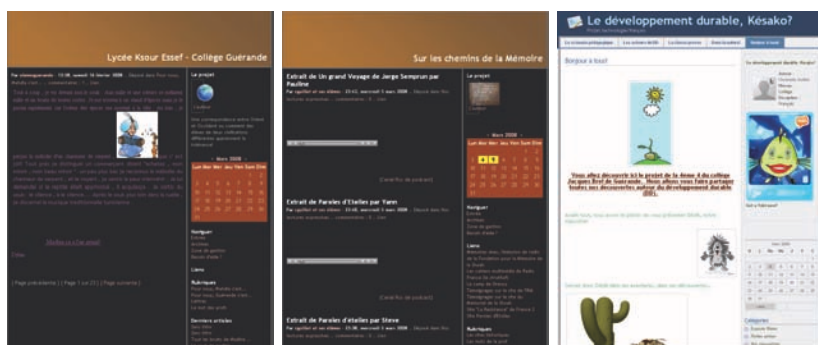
Lycée Ksour Essef - Collège Guérande

Le projet

Mars 2008

Naviguer

Liens

Rubriques

Derniers articles

Sur les chemins de la Mémoire

Extrait de Un grand Voyage de Jorge Semprun par Pauline

Le projet

Mars 2008

Extrait de Paroles d'Etoiles par Yann

Naviguer

Liens

Extrait de Paroles d'étoiles par Steve

Rubriques

Le développement durable, Késako?

Bonjour à tous!

Vous allez découvrir ici le projet de la 4ème A du collège Jacques Brel de Guérande. Nous allons vous faire partager toutes nos découvertes autour du développement durable (DD).

Catégories